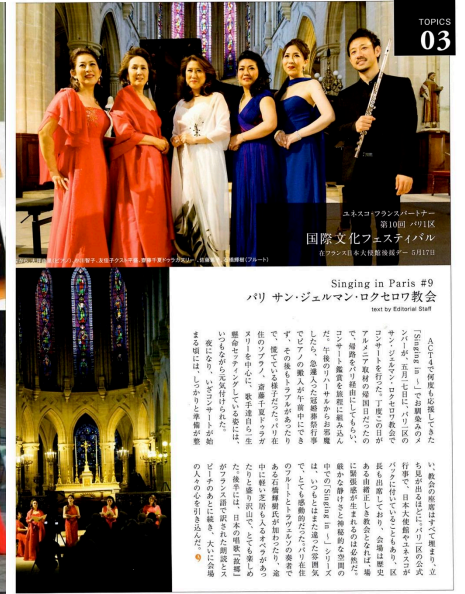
TOPICS
03

ユネスコ・フランスパートナー
第10回 パリ11区
国際文化フェスティバル
在フランス日本大使館後援 5月17日

左から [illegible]、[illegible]、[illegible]、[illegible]、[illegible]（フルート）

Singing in Paris #9
パリ サン・ジェルマン・ロクセロワ教会
text by Editorial Staff

ACT4で何度も応援してきた「Singing in」で結成されたメンバーが、五月にパリ11区の国際文化フェスティバルでコンサートを行なった。この日がアルメニア取材の帰国日だったので、母路をパリ経由にしてもらいコンサート鑑賞を旅程に組み込んだ。午後のリハーサルから拝聴したら、急遽入った冠婚葬祭行事でピアノの職人が午前中にできず、その後もトラブルがあったりで、慌てている様子だった。パリ在住のソプラノ、斎藤千夏ドラクロヌリーを中心に、歌手達自ら準備やセッティングしている姿には、いつもながら気付けられた。

夜になり、いざコンサートが始まる頃には、しっかりと準備が整い、教会の座席はすべて埋まり、立ち見が出るほどになった。パリでは公式行事として来ているパリ11区の区長も出席しており、会場は歴史ある由緒正しき教会となれば、場に緊張感が生まれるのは必然だ。厳かな静けさと神秘的な空間の中での「Singing in」シリーズは、いつもとはまた違う雰囲気で、とても感動的だった。パリ在住のフルートとトラヴェルソの奏者である石橋輝帆氏が加わり、途中に新しい芝居も入るオペラがあったりと盛り沢山で、とても楽しめた。後半には、日本の唱歌「故郷」がフランス語で訳された朗読とともにピアノの演奏に続き、会場の人々の心を引き込んだ。